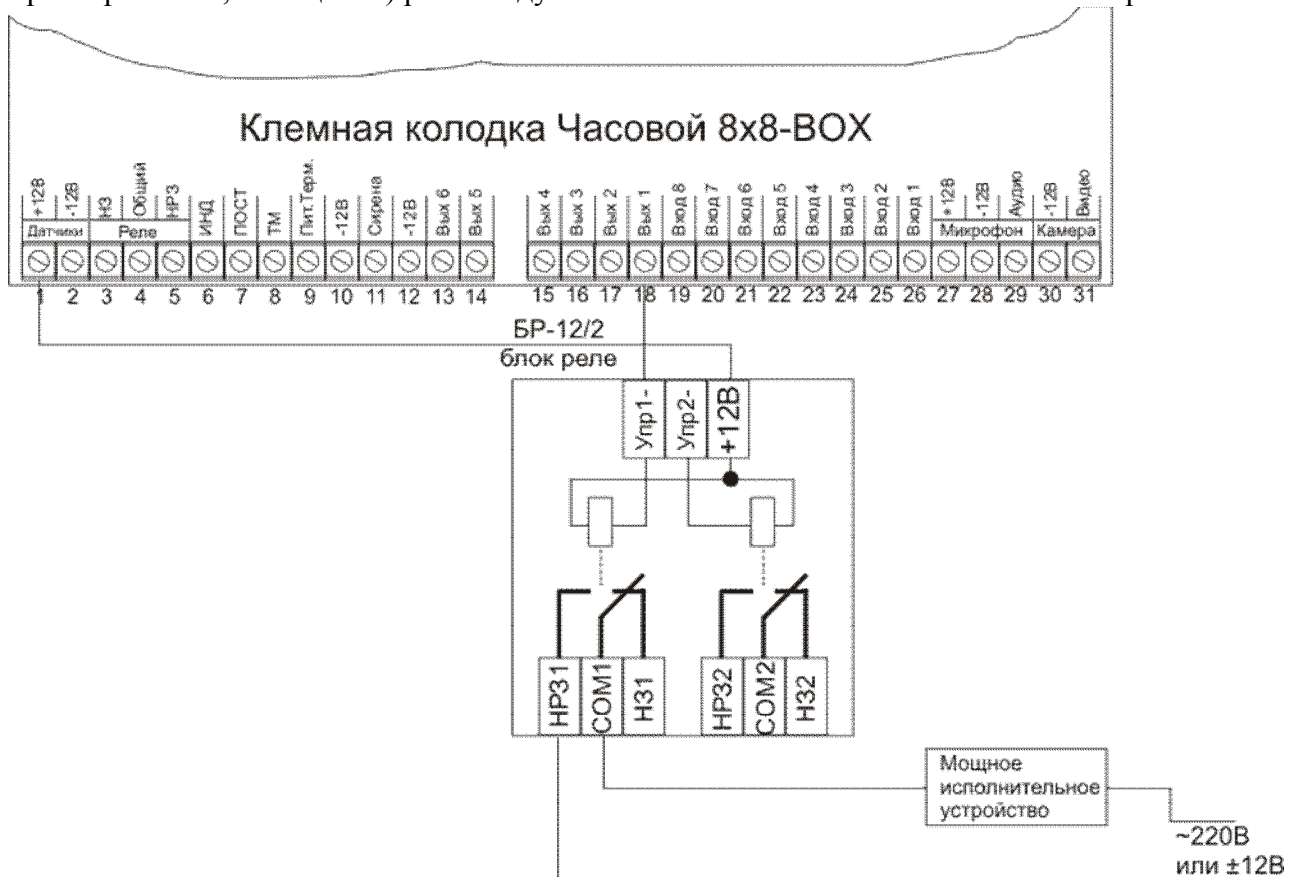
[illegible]

Клемная колодка Часовой 8x8-BOX

+12В
-12В
Датчики
НЗ
Общий
НРЗ
Реле
ИНД
ПОСТ
ТМ
Пит.Терм.
-12В
Сирена
-12В
Вых 6
Вых 5
Вых 4
Вых 3
Вых 2
Вых 1
Вход 8
Вход 7
Вход 6
Вход 5
Вход 4
Вход 3
Вход 2
Вход 1
+12В
-12В
Аудио
Микрофон
-12В
Видео
Камера

1 2 3 4 5 6 7 8 9 10 11 12 13 14 15 16 17 18 19 20 21 22 23 24 25 26 27 28 29 30 31

БР-12/2
блок реле

Упр1-
Упр2-
+12В

НРЗ1
COM1
НЗ1
НРЗ2
COM2
НЗ2

Мощное исполнительное устройство

~220В
или ±12В